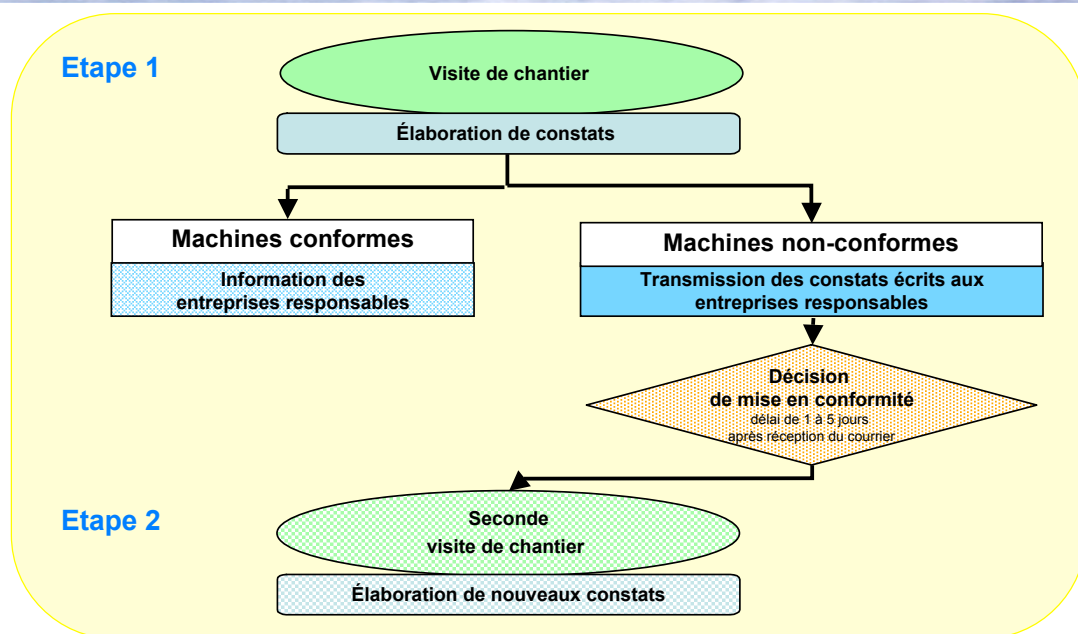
Etape 1

Visite de chantier

Élaboration de constats

Machines conformes

Information des entreprises responsables

Machines non-conformes

Transmission des constats écrits aux entreprises responsables

Décision de mise en conformité
délai de 1 à 5 jours après réception du courrier

Etape 2

Seconde visite de chantier

Élaboration de nouveaux constats